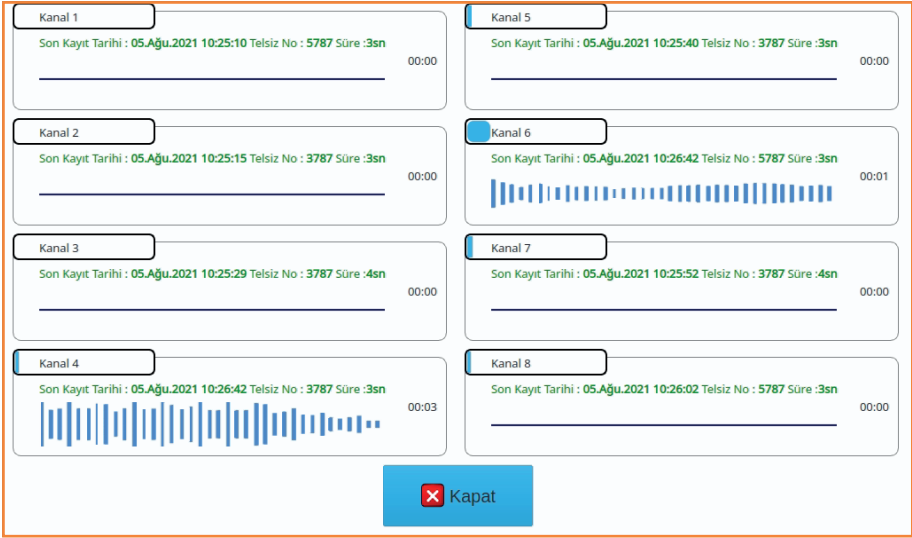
Kanal 1

Son Kayıt Tarihi : 05.Ağu.2021 10:25:10 Telsiz No : 5787 Süre :3sn

00:00

Kanal 5

Son Kayıt Tarihi : 05.Ağu.2021 10:25:40 Telsiz No : 3787 Süre :3sn

00:00

Kanal 2

Son Kayıt Tarihi : 05.Ağu.2021 10:25:15 Telsiz No : 3787 Süre :3sn

00:00

Kanal 6

Son Kayıt Tarihi : 05.Ağu.2021 10:26:42 Telsiz No : 5787 Süre :3sn

00:01

Kanal 3

Son Kayıt Tarihi : 05.Ağu.2021 10:25:29 Telsiz No : 3787 Süre :4sn

00:00

Kanal 7

Son Kayıt Tarihi : 05.Ağu.2021 10:25:52 Telsiz No : 3787 Süre :4sn

00:00

Kanal 4

Son Kayıt Tarihi : 05.Ağu.2021 10:26:42 Telsiz No : 3787 Süre :3sn

00:03

Kanal 8

Son Kayıt Tarihi : 05.Ağu.2021 10:26:02 Telsiz No : 5787 Süre :3sn

00:00

Kapat